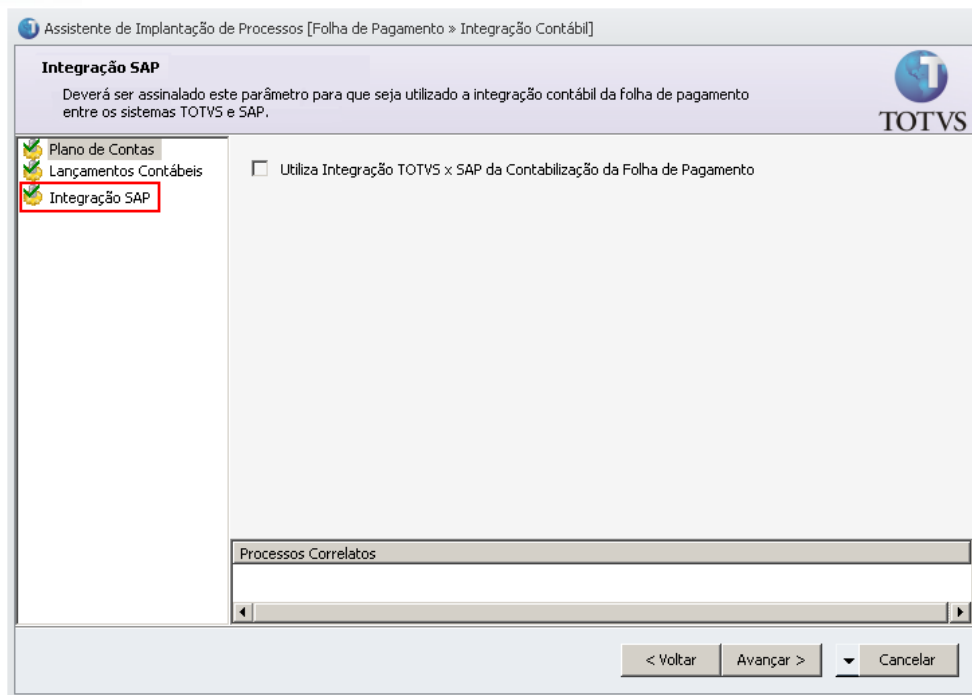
Assistente de Implantação de Processos [Folha de Pagamento » Integração Contábil]

Integração SAP

Deverá ser assinalado este parâmetro para que seja utilizado a integração contábil da folha de pagamento entre os sistemas TOTVS e SAP.

TOTVS

Plano de Contas
Lançamentos Contábeis
Integração SAP

Utiliza Integração TOTVS x SAP da Contabilização da Folha de Pagamento

Processos Correlatos

< Voltar
Avançar >
Cancelar